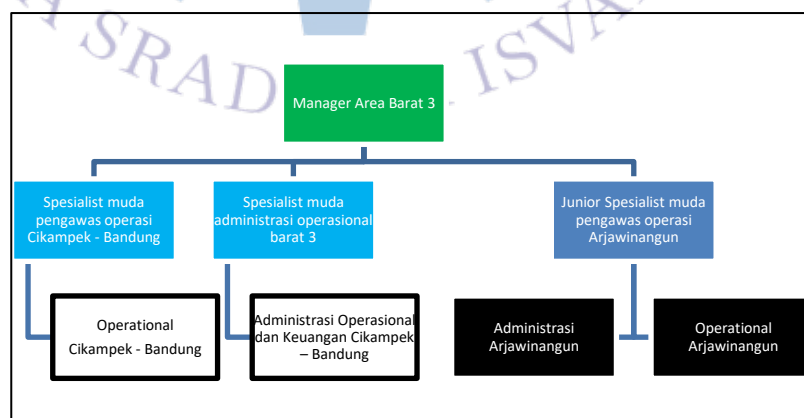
SRAD ISVA

Manager Area Barat 3

Spesialist muda pengawas operasi Cikampek - Bandung

Spesialist muda administrasi operasional barat 3

Junior Spesialist muda pengawas operasi Arjawinangun

Operational Cikampek - Bandung

Administrasi Operasional dan Keuangan Cikampek – Bandung

Administrasi Arjawinangun

Operational Arjawinangun